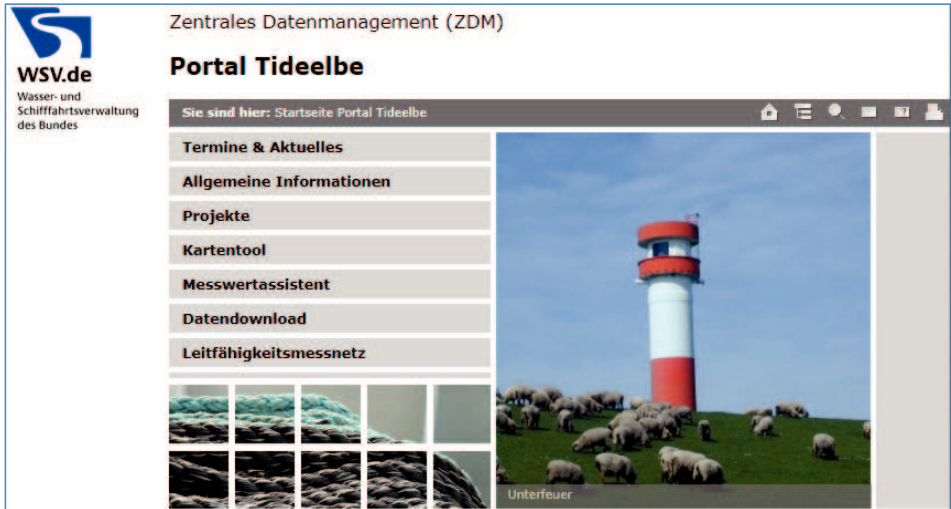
WSV.de
Wasser- und Schifffahrtsverwaltung des Bundes

Zentrales Datenmanagement (ZDM)

Portal Tideelbe

Sie sind hier: Startseite Portal Tideelbe

Termine & Aktuelles

Allgemeine Informationen

Projekte

Kartentool

Messwertassistent

Datendownload

Leitfähigkeitsmessnetz

Unterfeuer